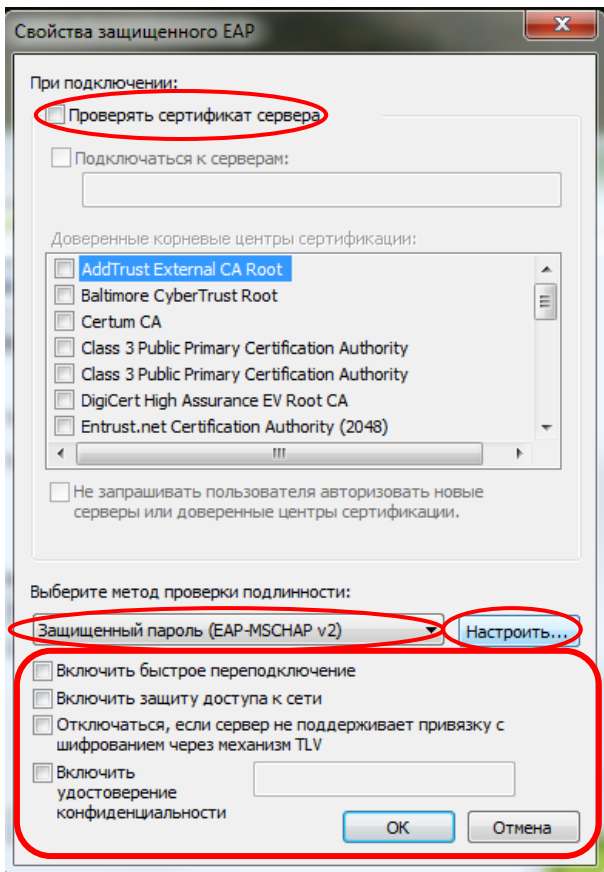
Свойства защищенного EAP

При подключении:

Проверять сертификат сервера

Подключаться к серверам:

Доверенные корневые центры сертификации:

AddTrust External CA Root
Baltimore CyberTrust Root
Certum CA
Class 3 Public Primary Certification Authority
Class 3 Public Primary Certification Authority
DigiCert High Assurance EV Root CA
Entrust.net Certification Authority (2048)

Не запрашивать пользователя авторизовать новые серверы или доверенные центры сертификации.

Выберите метод проверки подлинности:

Защищенный пароль (EAP-MSCHAP v2)

Настроить...

Включить быстрое переподключение

Включить защиту доступа к сети

Отключаться, если сервер не поддерживает привязку с шифрованием через механизм TLV

Включить удостоверение конфиденциальности

OK

Отмена